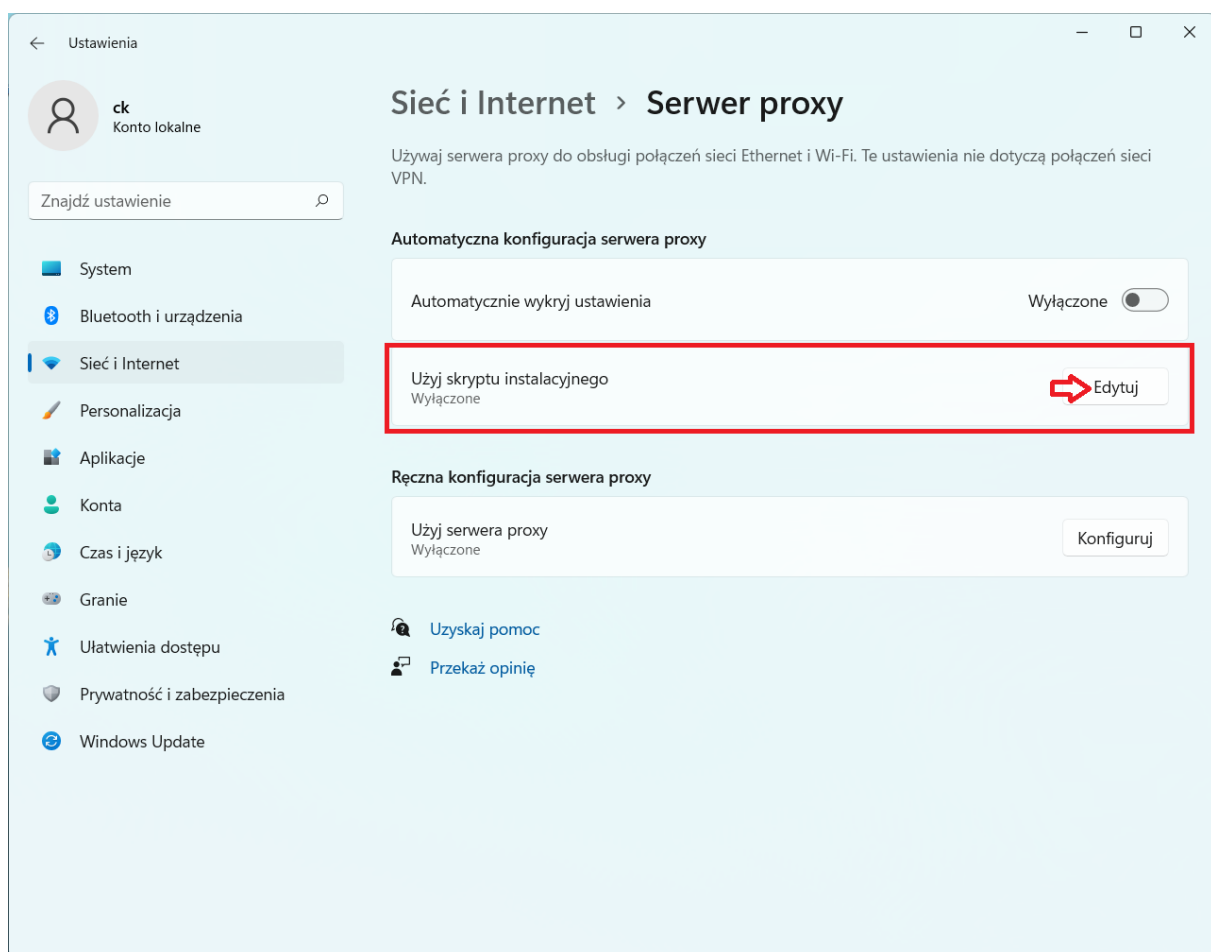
Ustawienia

ck
Konto lokalne

Znajdź ustawienie

System
Bluetooth i urządzenia
Sieć i Internet
Personalizacja
Aplikacje
Konta
Czas i język
Granie
Ułatwienia dostępu
Prywatność i zabezpieczenia
Windows Update

Sieć i Internet > Serwer proxy

Używaj serwera proxy do obsługi połączeń sieci Ethernet i Wi-Fi. Te ustawienia nie dotyczą połączeń sieci VPN.

Automatyczna konfiguracja serwera proxy

Automatycznie wykryj ustawienia
Wyłączone

Użyj skryptu instalacyjnego
Wyłączone
Edytuj

Ręczna konfiguracja serwera proxy

Użyj serwera proxy
Wyłączone
Konfiguruj

Uzyskaj pomoc
Przekaż opinię